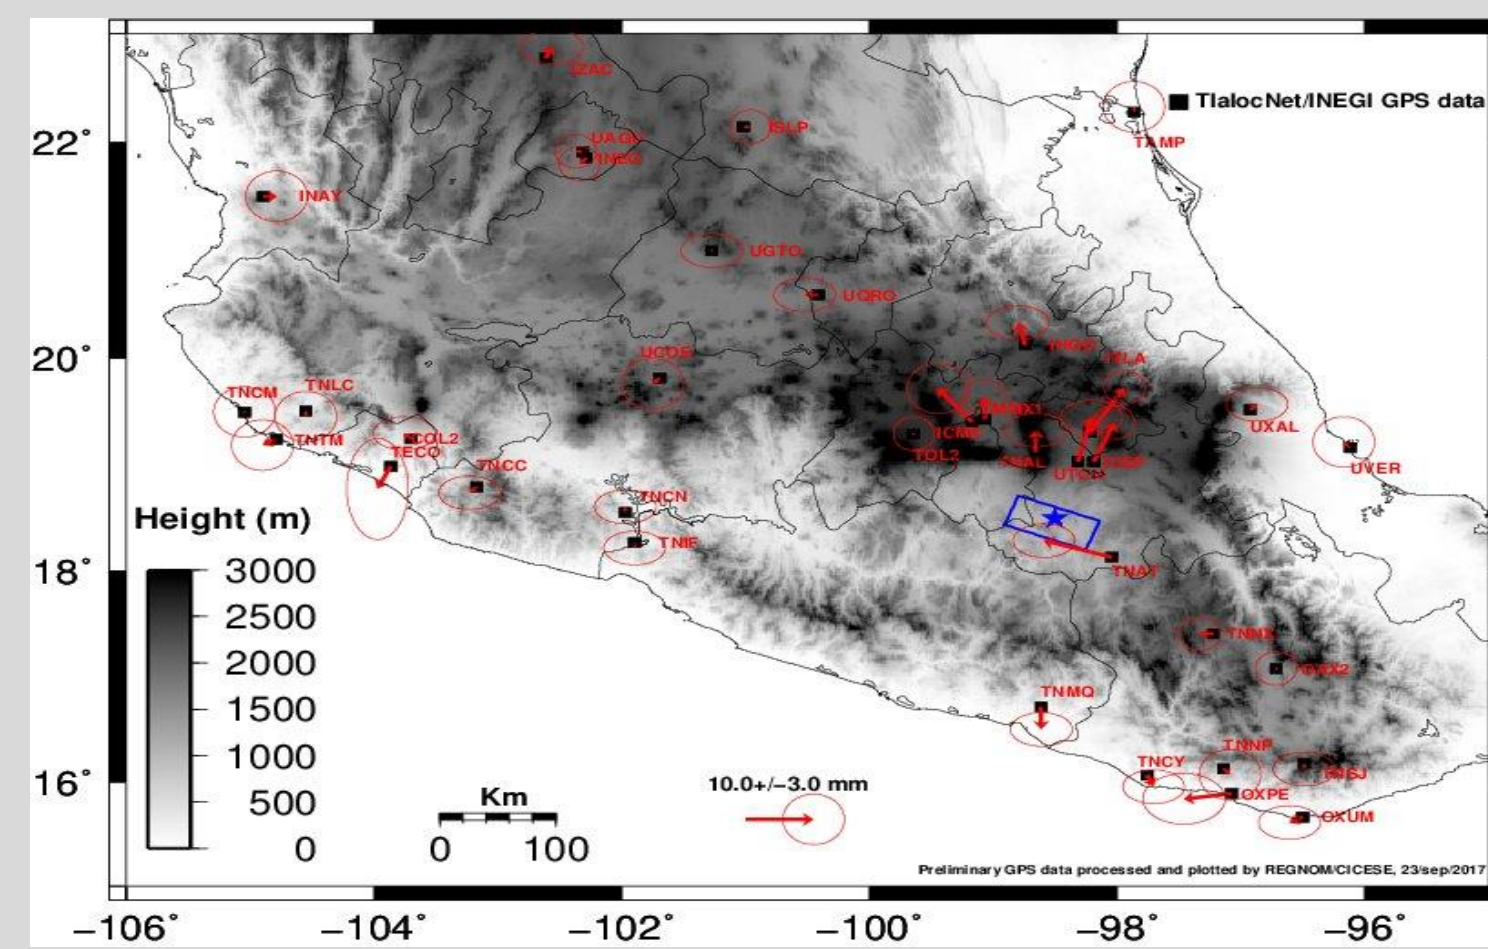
TlalocNet/INEGI GPS data

ZAC
SLP
UAGU
INEG
TAMP
INAY
UGTO
UQRO
IHGO
TLA
UCOB
TNCM
TNLC
MMX1
UXAL
TNTM
COL2
TECO
ICMX
TOL2
SNAL
UTCA
UVER
TNCC
TNCN
TNIF
TNAT
TNNX
OAX2
TNMQ
TNNP
TNCY
TNSJ
OXPE
OXUM

Height (m)
3000
2500
2000
1500
1000
500
0

Km
0 100

10.0+/−3.0 mm

Preliminary GPS data processed and plotted by REGNOM/CICESE, 23/sep/2017

22°
20°
18°
16°

−106° −104° −102° −100° −98° −96°